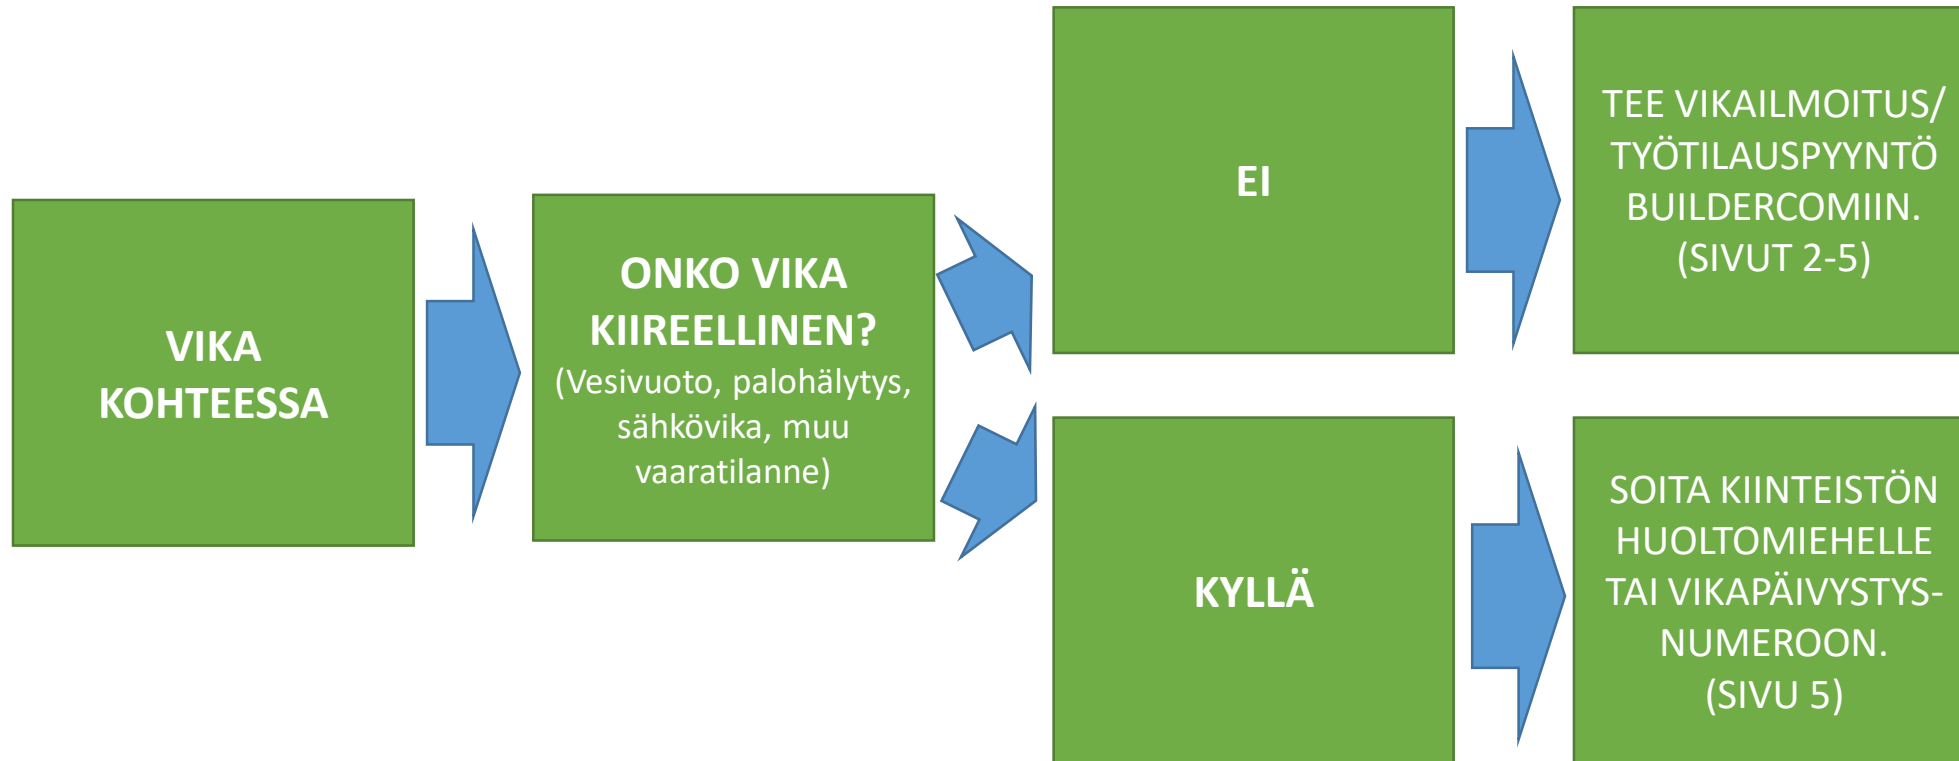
VIKA KOHTEESSA

ONKO VIKA KIIREELLINEN?
(Vesivuoto, palohälytys, sähkövika, muu vaaratilanne)

EI

TEE VIKAILMOITUS/ TYÖTILAUSPYYNTÖ BUILDERCOMIIN.
(SIVUT 2-5)

KYLLÄ

SOITA KIINTEISTÖN HUOLTOMIEHELLE TAI VIKAPÄIVYSTYS-NUMEROON.
(SIVU 5)